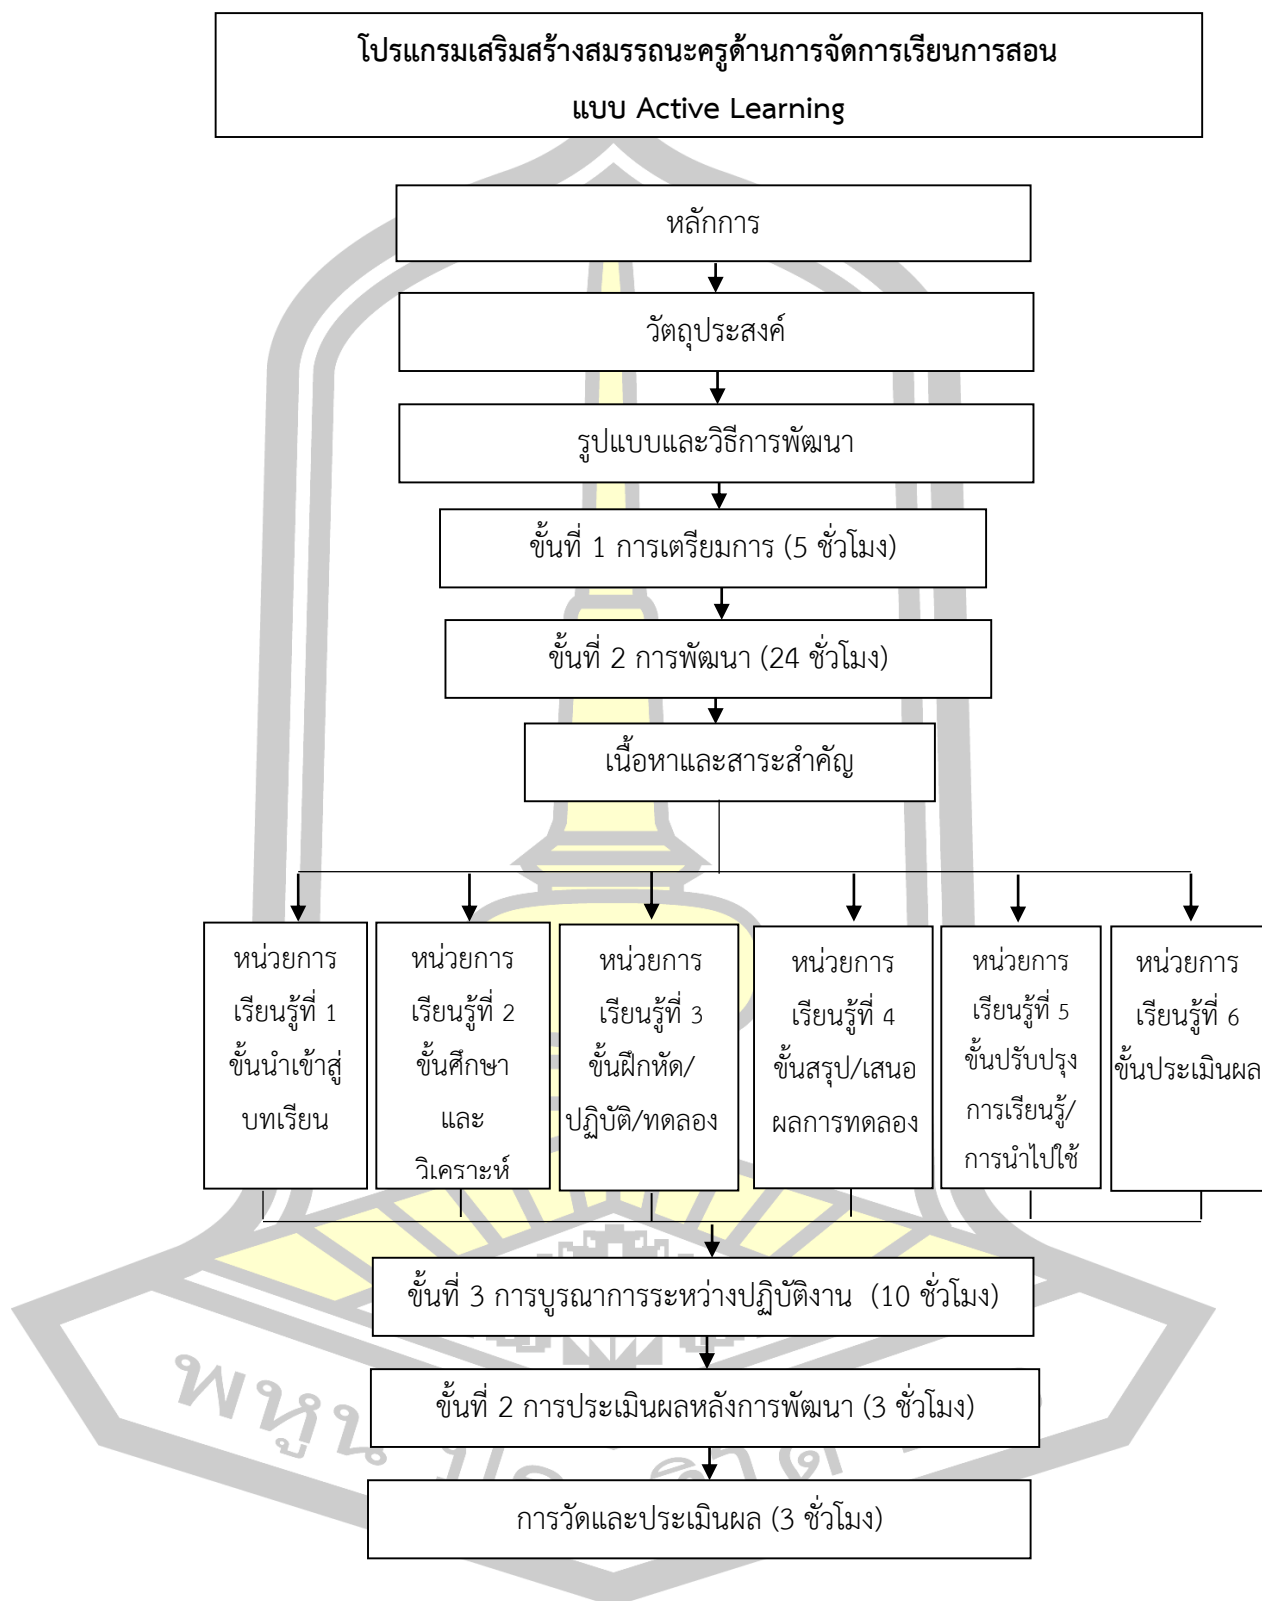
โปรแกรมเสริมสร้างสมรรถนะครูด้านการจัดการเรียนการสอน

แบบ Active Learning

หลักการ

วัตถุประสงค์

รูปแบบและวิธีการพัฒนา

ขั้นที่ 1 การเตรียมการ (5 ชั่วโมง)

ขั้นที่ 2 การพัฒนา (24 ชั่วโมง)

เนื้อหาและสาระสำคัญ

หน่วยการเรียนรู้ที่ 1 ขั้นนำเข้าสู่บทเรียน

หน่วยการเรียนรู้ที่ 2 ขั้นศึกษาและวิเคราะห์

หน่วยการเรียนรู้ที่ 3 ขั้นฝึกหัด/ปฏิบัติ/ทดลอง

หน่วยการเรียนรู้ที่ 4 ขั้นสรุป/เสนอผลการทดลอง

หน่วยการเรียนรู้ที่ 5 ขั้นปรับปรุงการเรียนรู้/การนำไปใช้

หน่วยการเรียนรู้ที่ 6 ขั้นประเมินผล

ขั้นที่ 3 การบูรณาการระหว่างปฏิบัติงาน (10 ชั่วโมง)

ขั้นที่ 2 การประเมินผลหลังการพัฒนา (3 ชั่วโมง)

การวัดและประเมินผล (3 ชั่วโมง)

พหุ